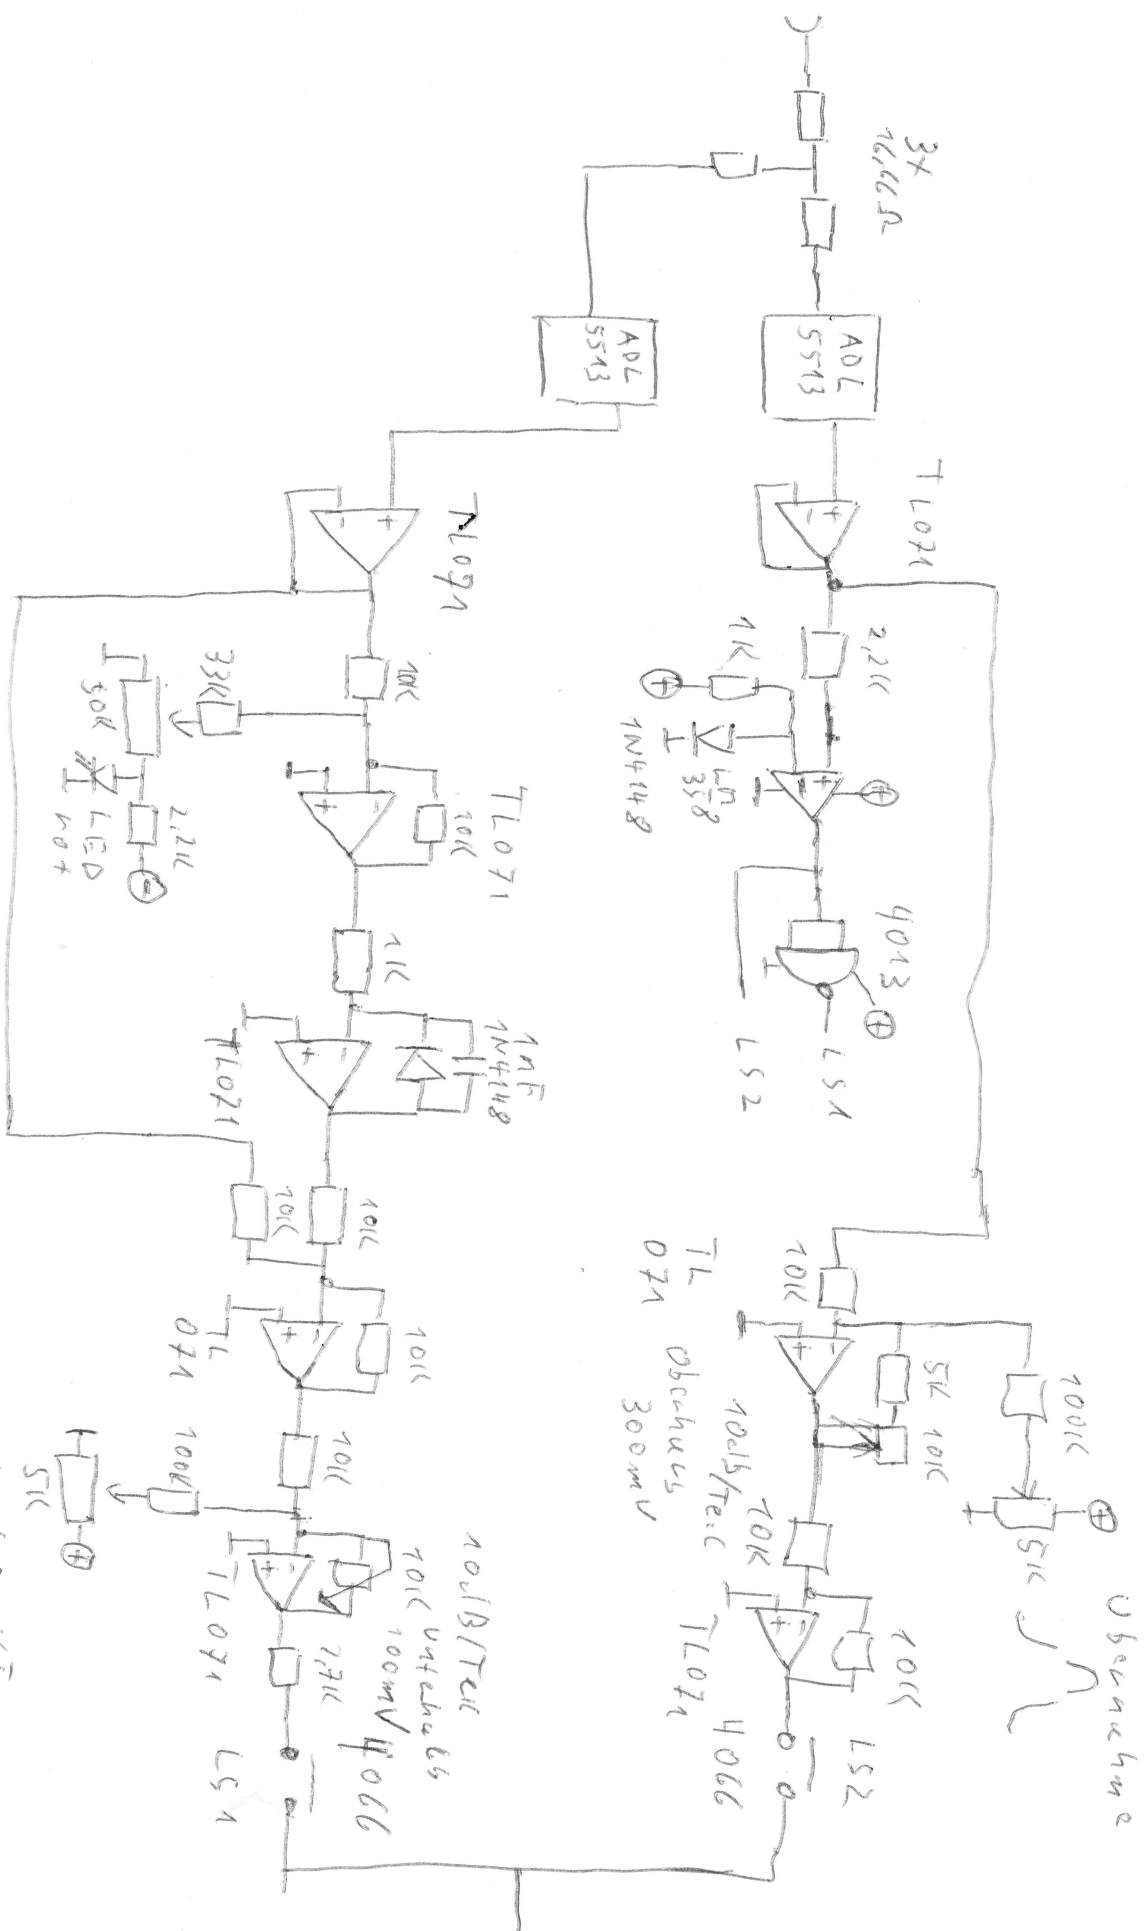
3x
166Ω

ADL
5513

ADL
5513

TL071

TL071

2,2K

1K

LM
358

1N4148

4013

LS1

LS2

10K

33K

30K

2,2K

LED
rot

TL071

10K

1K

1nF
1N4148

TL071

10K

10K

TL
071

10K

10K

100K

5K

10dB/Teil
10K unterhalb
100mV
4066

TL071

2,2K

LS1

10K

TL
071

100K

5K 10K

10dB/Teil
Oberhalb
300mV

10K

TL071

10K

4066

LS2

5K

Übernahme